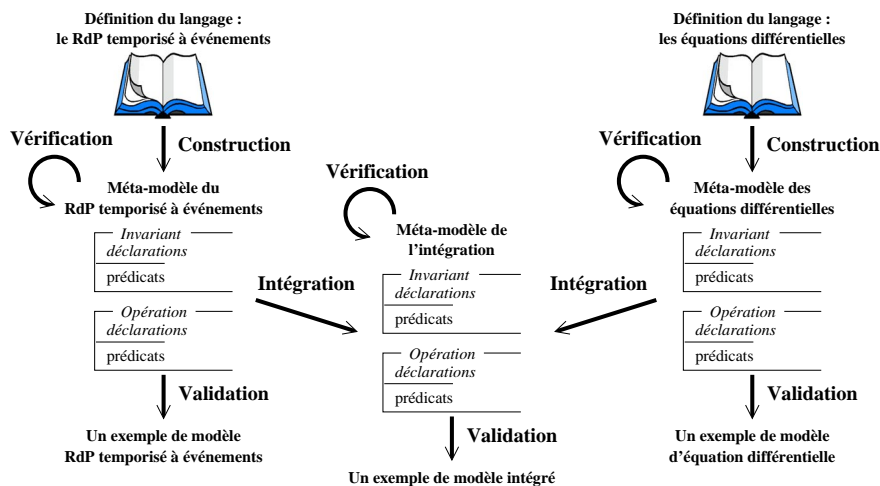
Définition du langage : le RdP temporisé à événements

Définition du langage : les équations différentielles

Vérification

Construction

Vérification

Construction

Méta-modèle du RdP temporisé à événements

Vérification

Méta-modèle des équations différentielles

Méta-modèle de l'intégration

Invariant
déclarations
prédicats

Invariant
déclarations
prédicats

Intégration

Intégration

Invariant
déclarations
prédicats

Opération
déclarations
prédicats

Opération
déclarations
prédicats

Opération
déclarations
prédicats

Validation

Validation

Validation

Un exemple de modèle RdP temporisé à événements

Un exemple de modèle d'équation différentielle

Un exemple de modèle intégré